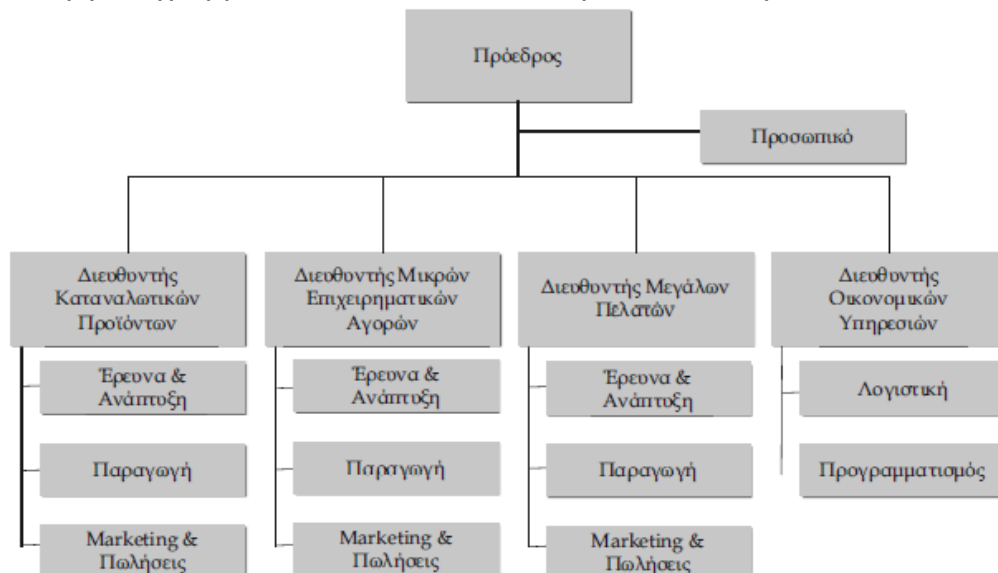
Πρόεδρος

Προσωπικό

Διευθυντής Καταναλωτικών Προϊόντων

Έρευνα & Ανάπτυξη

Παραγωγή

Marketing & Πωλήσεις

Διευθυντής Μικρών Επιχειρηματικών Αγορών

Έρευνα & Ανάπτυξη

Παραγωγή

Marketing & Πωλήσεις

Διευθυντής Μεγάλων Πελατών

Έρευνα & Ανάπτυξη

Παραγωγή

Marketing & Πωλήσεις

Διευθυντής Οικονομικών Υπηρεσιών

Λογιστική

Προγραμματισμός